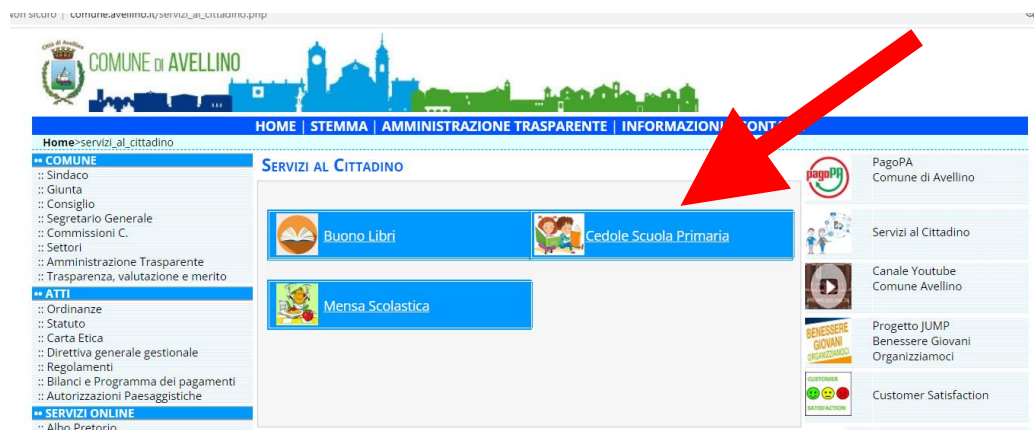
on sicuro | comune.avellino.it/servizi_al_cittadino.php

Città di Avellino
COMUNE DI AVELLINO

HOME | STEMMA | AMMINISTRAZIONE TRASPARENTE | INFORMAZIONI | CONT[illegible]

Home>servizi_al_cittadino

•• COMUNE
:: Sindaco
:: Giunta
:: Consiglio
:: Segretario Generale
:: Commissioni C.
:: Settori
:: Amministrazione Trasparente
:: Trasparenza, valutazione e merito
•• ATTI
:: Ordinanze
:: Statuto
:: Carta Etica
:: Direttiva generale gestionale
:: Regolamenti
:: Bilanci e Programma dei pagamenti
:: Autorizzazioni Paesaggistiche
•• SERVIZI ONLINE
:: Albo Pretorio

SERVIZI AL CITTADINO

Buono Libri
Cedole Scuola Primaria
Mensa Scolastica

pagoPA
PagoPA Comune di Avellino

Servizi al Cittadino

Canale Youtube Comune Avellino

BENESSERE GIOVANI ORGANIZZIAMOCI
Progetto JUMP Benessere Giovani Organizziamoci

CUSTOMER SATISFACTION
Customer Satisfaction